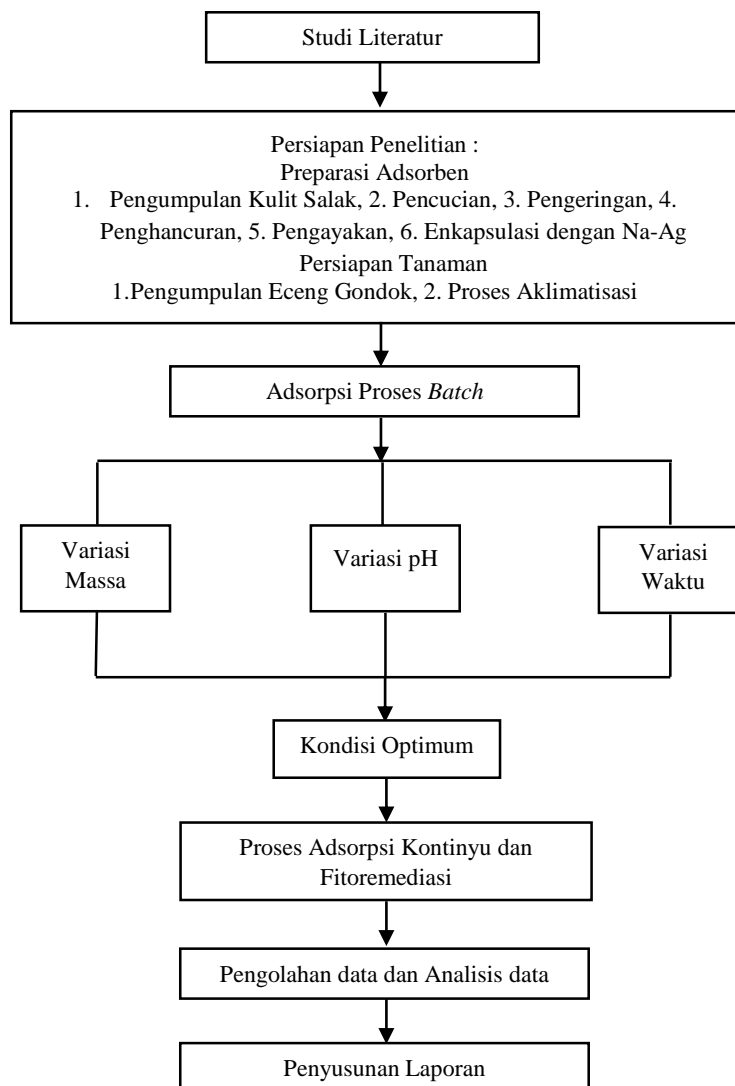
Studi Literatur

Persiapan Penelitian :
Preparasi Adsorben
1. Pengumpulan Kulit Salak, 2. Pencucian, 3. Pengeringan, 4. Penghancuran, 5. Pengayakan, 6. Enkapsulasi dengan Na-Ag
Persiapan Tanaman
1.Pengumpulan Eceng Gondok, 2. Proses Aklimatisasi

Adsorpsi Proses Batch

Variasi Massa

Variasi pH

Variasi Waktu

Kondisi Optimum

Proses Adsorpsi Kontinyu dan Fitoremediasi

Pengolahan data dan Analisis data

Penyusunan Laporan